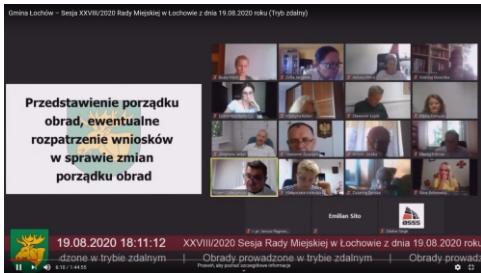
Gmina Łochów – Sesja XXVIII/2020 Rady Miejskiej w Łochowie z dnia 19.08.2020 roku (Tryb zdalny)

Przedstawienie porządku obrad, ewentualne rozpatrzenie wniosków w sprawie zmian porządku obrad

Emilian Sito

esss

19.08.2020 18:11:12 XXVIII/2020 Sesja Rady Miejskiej w Łochowie z dnia 19.08.2020 roku

dzone w trybie zdalnym | Obrady prowadzone w trybie zdalnym | Obrady prowad

6:10 / 1:44:55